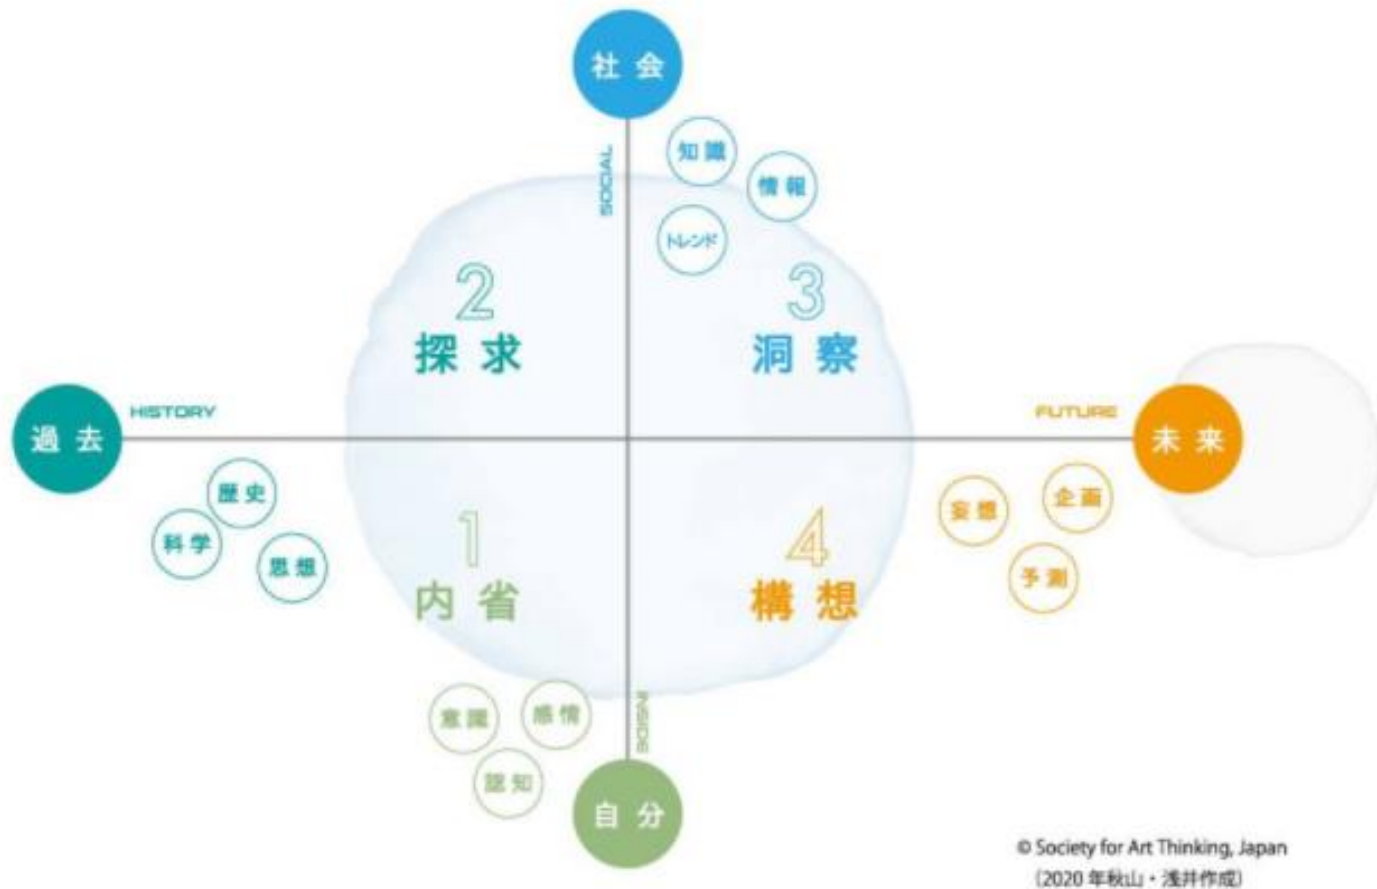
社会

SOCIAL

知識

情報

トレンド

2
探求

3
洞察

過去

HISTORY

FUTURE

未来

歴史

科学

思想

1
内省

4
構想

妄想

企画

予測

意識

感情

認知

INSIDE

自分

© Society for Art Thinking, Japan
(2020 年秋山・浅井作成)